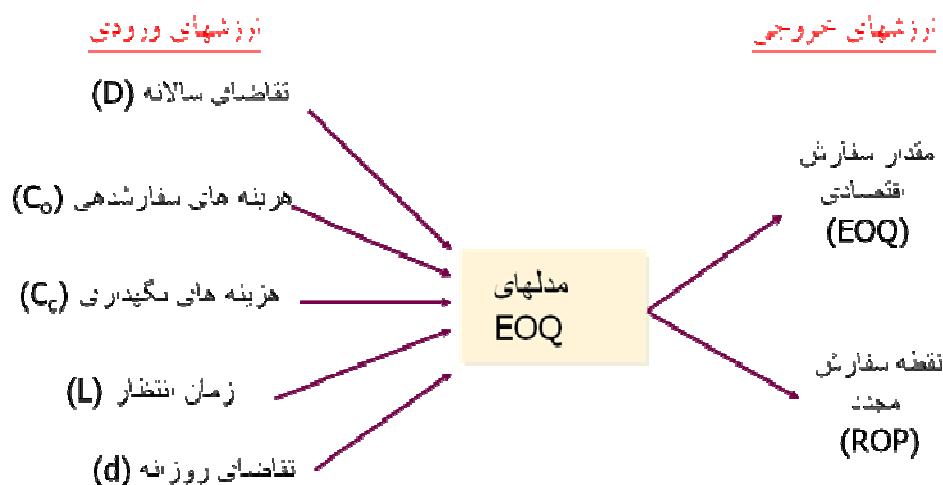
ورودیهای ورودی

تقاضای سالانه (D)

هزینه های سفارشدهی $(C_o)$

هزینه های نگهداری $(C_c)$

زمان انتظار (L)

تقاضای روزانه (d)

مدلهای EOQ

خروجیهای خروجی

مقدار سفارش اقتصادی (EOQ)

نقطه سفارش مجدد (ROP)